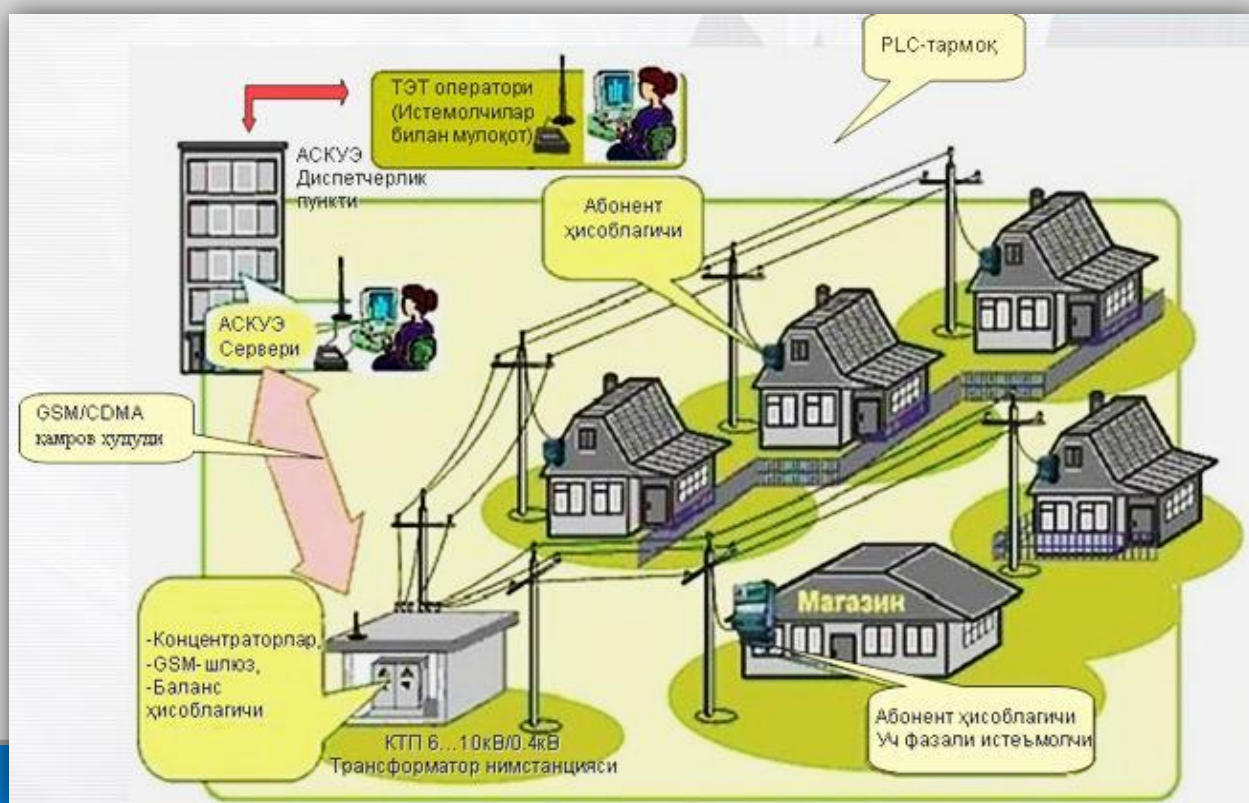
PLC-тармоқ

ТЭТ оператори (Истемолчилар билан мулоқот)

АСКУЭ Диспетчерлик пункти

Абонент ҳисоблагичи

АСКУЭ Сервери

GSM/CDMA қамров худуди

Магазин

-Концентраторлар,
-GSM- шлюз,
-Баланс ҳисоблагичи

КТП 6...10кВ/0.4кВ Трансформатор нимстанцияси

Абонент ҳисоблагичи Уч фазали истеъмолчи